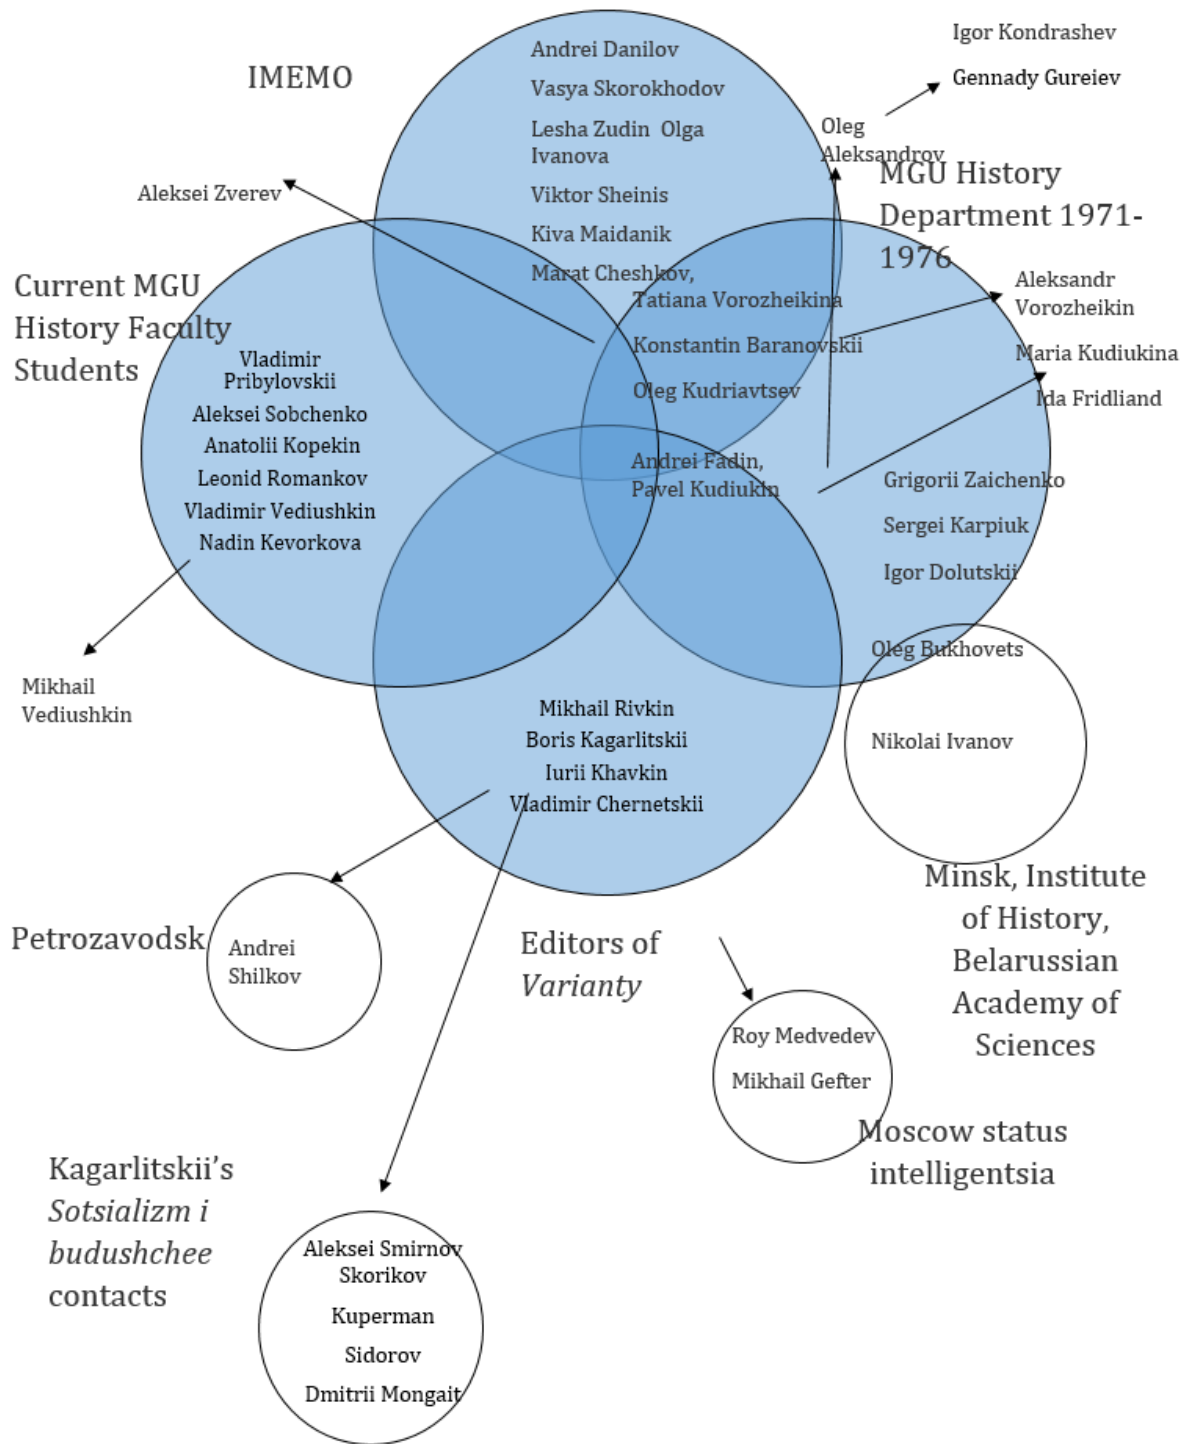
IMEMO

Andrei Danilov

Vasya Skorokhodov

Lesha Zudin Olga Ivanova

Viktor Sheinis

Kiva Maidanik

Marat Cheshkov, Tatiana Vorozheikina

Konstantin Baranovskii

Oleg Kudriavtsev

Andrei Fadin, Pavel Kudiukin

Igor Kondrashev

Gennady Gureiev

Oleg Aleksandrov

MGU History Department 1971-1976

Aleksandr Vorozheikin

Maria Kudiukina

Ida Fridliand

Grigorii Zaichenko

Sergei Karpiuk

Igor Dolutskii

Oleg Bukhovets

Nikolai Ivanov

Aleksei Zverev

Current MGU History Faculty Students

Vladimir Pribylovskii

Aleksei Sobchenko

Anatolii Kopekin

Leonid Romankov

Vladimir Vediushkin

Nadin Kevorkova

Mikhail Vediushkin

Mikhail Rivkin

Boris Kagarlitskii

Iurii Khavkin

Vladimir Chernetskii

Minsk, Institute of History, Belarussian Academy of Sciences

Petrozavodsk

Andrei Shilkov

Editors of *Varianty*

Roy Medvedev

Mikhail Gefter

Moscow status intelligentsia

Kagarlitskii's *Sotsializm i budushchee* contacts

Aleksei Smirnov Skorikov

Kuperman

Sidorov

Dmitrii Mongait